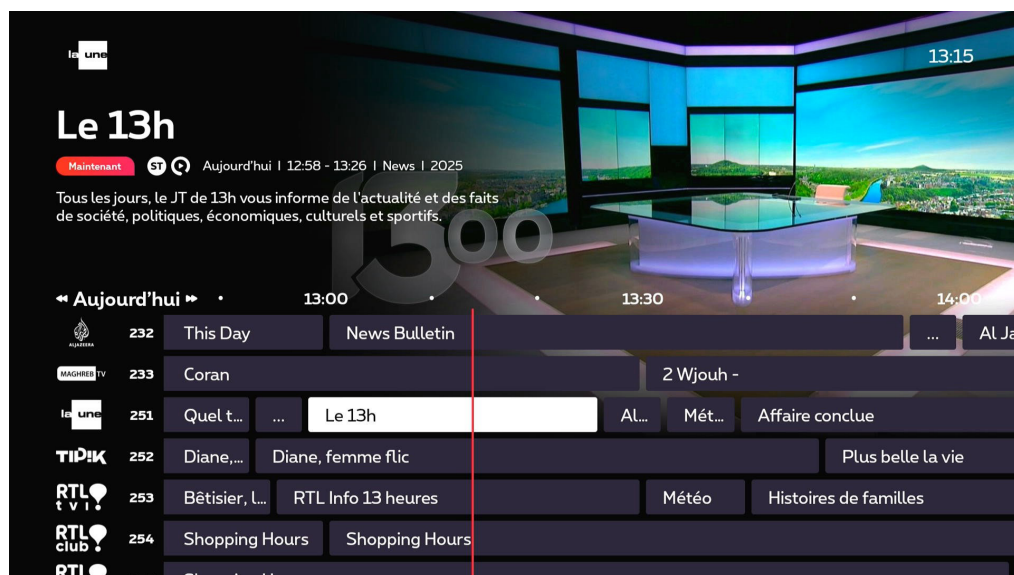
la une

13:15

Le 13h

Maintenant ST Aujourd'hui I 12:58 - 13:26 I News I 2025

Tous les jours, le JT de 13h vous informe de l'actualité et des faits de société, politiques, économiques, culturels et sportifs.

13<sup>00</sup>

◂◂ Aujourd'hui ▸▸ 13:00 13:30 14:00

| | | | | | | | |
|---|---|---|---|---|---|---|---|
| ALJAZEERA | 232 | This Day | News Bulletin | ... | Al Ja | | |
| MAGHREB TV | 233 | Coran | 2 Wjouh - | | | | |
| la une | 251 | Quel t... | ... | Le 13h | Al... | Mét... | Affaire conclue |
| TIPIK | 252 | Diane,... | Diane, femme flic | Plus belle la vie | | | |
| RTL tvi | 253 | Bêtisier, l... | RTL Info 13 heures | Météo | Histoires de familles | | |
| RTL club | 254 | Shopping Hours | Shopping Hours | | | | |
| RTL | | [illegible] | | | | | |